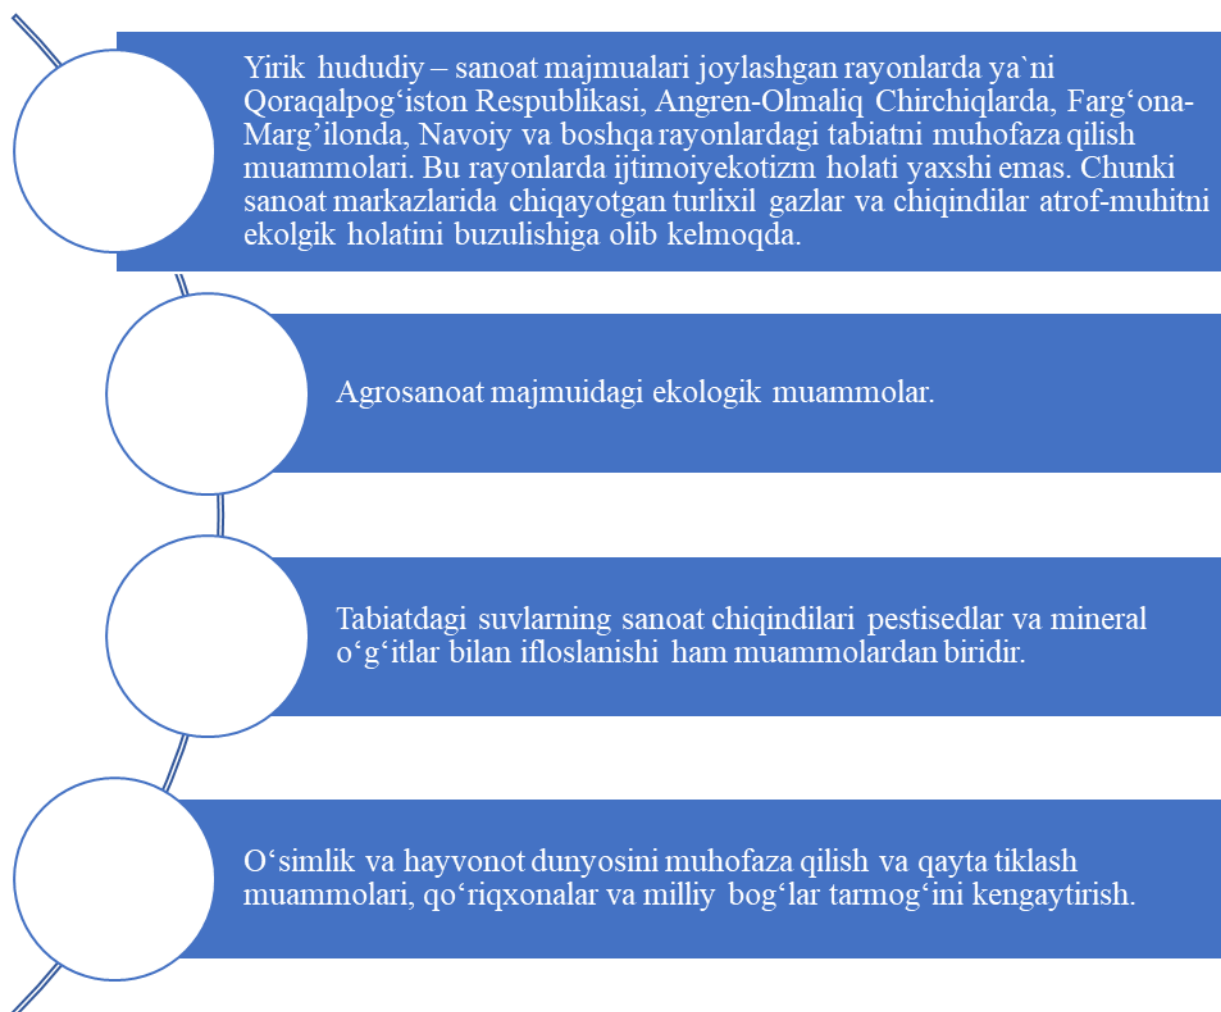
Yirik hududiy – sanoat majmualari joylashgan rayonlarda ya`ni Qoraqalpog‘iston Respublikasi, Angren-Olmaliq Chirchiqlarda, Farg‘ona-Marg’ilonda, Navoiy va boshqa rayonlardagi tabiatni muhofaza qilish muammolari. Bu rayonlarda ijtimoiyekotizm holati yaxshi emas. Chunki sanoat markazlarida chiqayotgan turlixil gazlar va chiqindilar atrof-muhitni ekolgik holatini buzulishiga olib kelmoqda.

Agrosanoat majmuidagi ekologik muammolar.

Tabiatdagi suvlarning sanoat chiqindilari pestisedlar va mineral o‘g‘itlar bilan ifloslanishi ham muammolardan biridir.

O‘simlik va hayvonot dunyosini muhofaza qilish va qayta tiklash muammolari, qo‘riqxonalar va milliy bog‘lar tarmog‘ini kengaytirish.